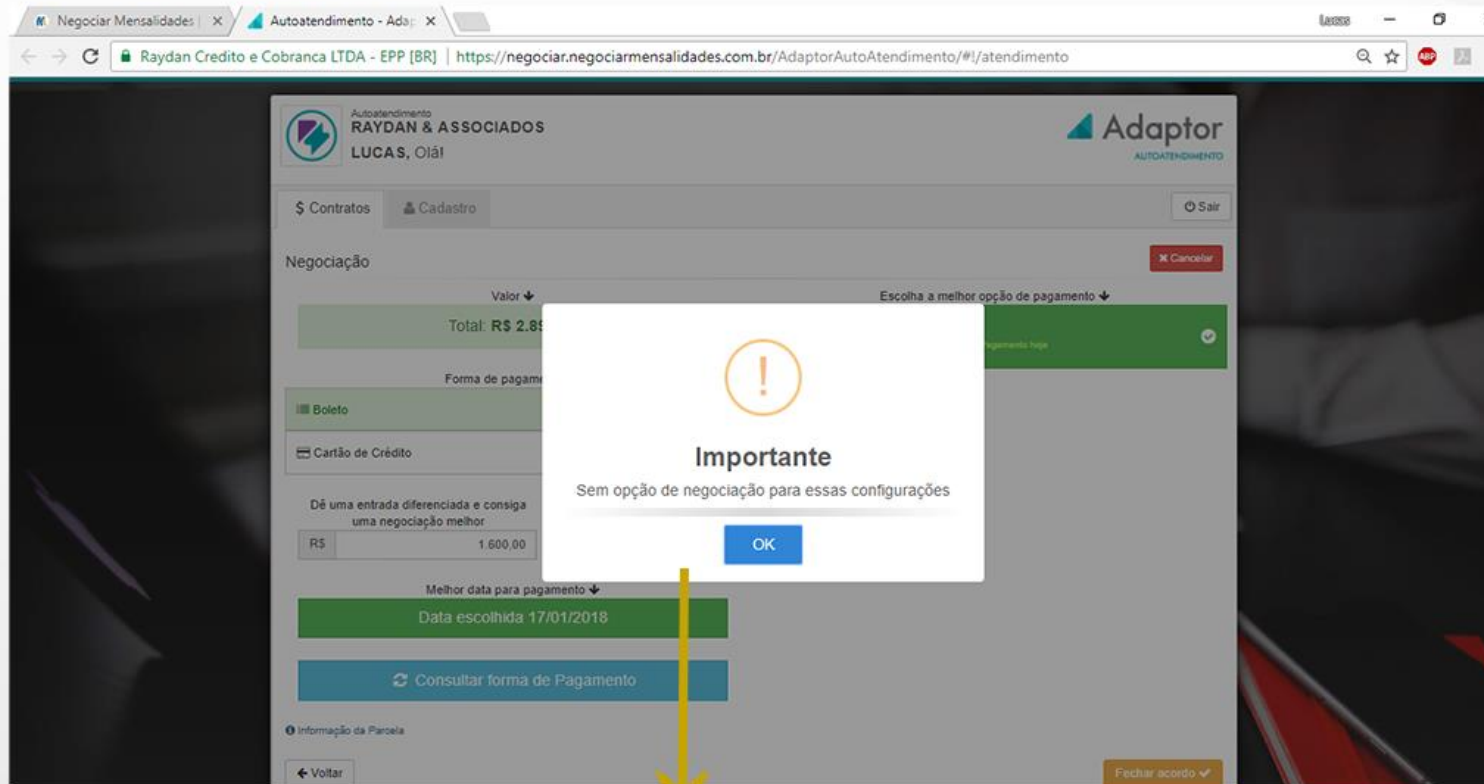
Negociar Mensalidades | ×

Autoatendimento - Adap ×

Lucas

Raydan Credito e Cobranca LTDA - EPP [BR] | https://negociar.negociarmensalidades.com.br/AdaptorAutoAtendimento/#!/atendimento

Autoatendimento
RAYDAN & ASSOCIADOS
LUCAS, Olá!

Adaptor
AUTOATENDIMENTO

$ Contratos

Cadastro

Sair

Negociação

Cancelar

Valor

Total: R$ 2.8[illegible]

Escolha a melhor opção de pagamento

Pagamento hoje

Forma de pagame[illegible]

Boleto

Cartão de Crédito

Dê uma entrada diferenciada e consiga uma negociação melhor

R$ 1.600,00

Melhor data para pagamento

Data escolhida 17/01/2018

Consultar forma de Pagamento

Informação da Parcela

Voltar

Fechar acordo

!

Importante

Sem opção de negociação para essas configurações

OK